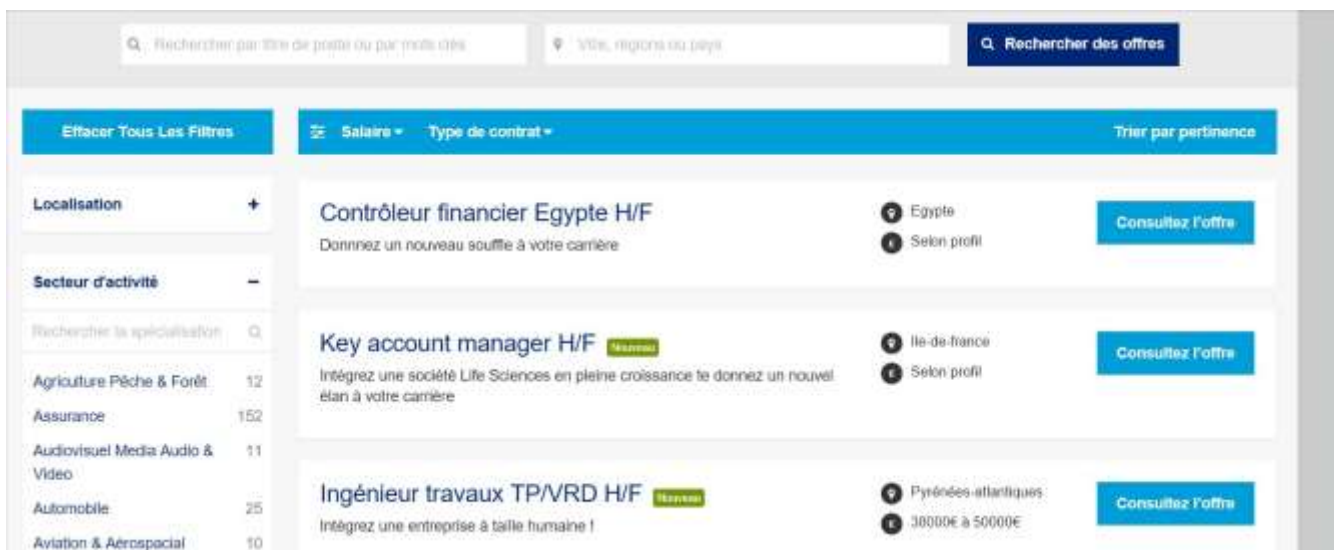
Rechercher par titre de poste ou par mots clés

Ville, régions ou pays

Rechercher des offres

Effacer Tous Les Filtres

Salaire ▾ Type de contrat ▾

Trier par pertinence

Localisation +

Secteur d'activité −

Rechercher la spécialisation

Agriculture Pêche & Forêt 12
Assurance 152
Audiovisuel Media Audio & Video 11
Automobile 25
Aviation & Aérospacial 10

Contrôleur financier Egypte H/F
Donnez un nouveau souffle à votre carrière
Egypte
Selon profil
Consultez l'offre

Key account manager H/F Nouveau
Intégrez une société Life Sciences en pleine croissance te donnez un nouvel élan à votre carrière
Ile-de-france
Selon profil
Consultez l'offre

Ingénieur travaux TP/VRD H/F Nouveau
Intégrez une entreprise à taille humaine !
Pyrénées-atlantiques
38000€ à 50000€
Consultez l'offre